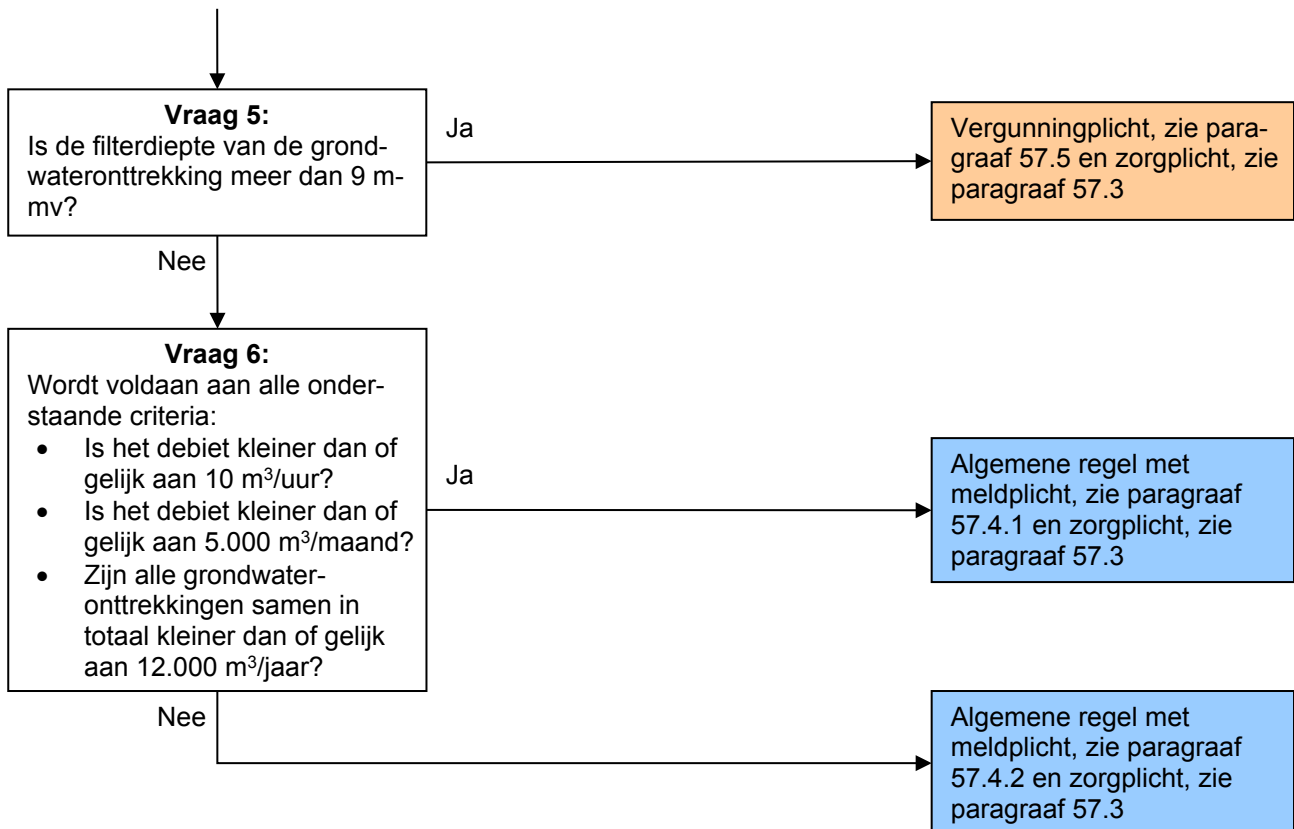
**Vraag 5:**
Is de filterdiepte van de grondwateronttrekking meer dan 9 m-mv?

Ja

Vergunningplicht, zie paragraaf 57.5 en zorgplicht, zie paragraaf 57.3

Nee

**Vraag 6:**
Wordt voldaan aan alle onderstaande criteria:
- Is het debiet kleiner dan of gelijk aan 10 $m^3$/uur?
- Is het debiet kleiner dan of gelijk aan 5.000 $m^3$/maand?
- Zijn alle grondwateronttrekkingen samen in totaal kleiner dan of gelijk aan 12.000 $m^3$/jaar?

Ja

Algemene regel met meldplicht, zie paragraaf 57.4.1 en zorgplicht, zie paragraaf 57.3

Nee

Algemene regel met meldplicht, zie paragraaf 57.4.2 en zorgplicht, zie paragraaf 57.3